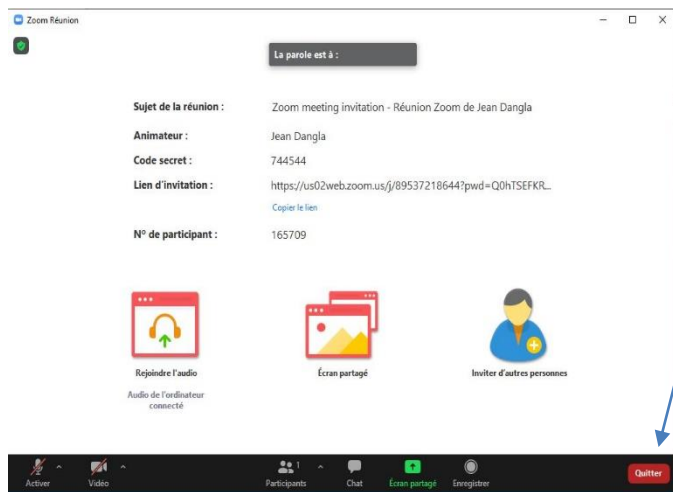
Zoom Réunion

La parole est à :

Sujet de la réunion : Zoom meeting invitation - Réunion Zoom de Jean Dangla

Animateur : Jean Dangla

Code secret : 744544

Lien d'invitation : https://us02web.zoom.us/j/89537218644?pwd=Q0hTSEFKR...

Copier le lien

N° de participant : 165709

Rejoindre l'audio

Audio de l'ordinateur connecté

Écran partagé

Inviter d'autres personnes

Activer Vidéo 1 Participants Chat Écran partagé Enregistrer Quitter